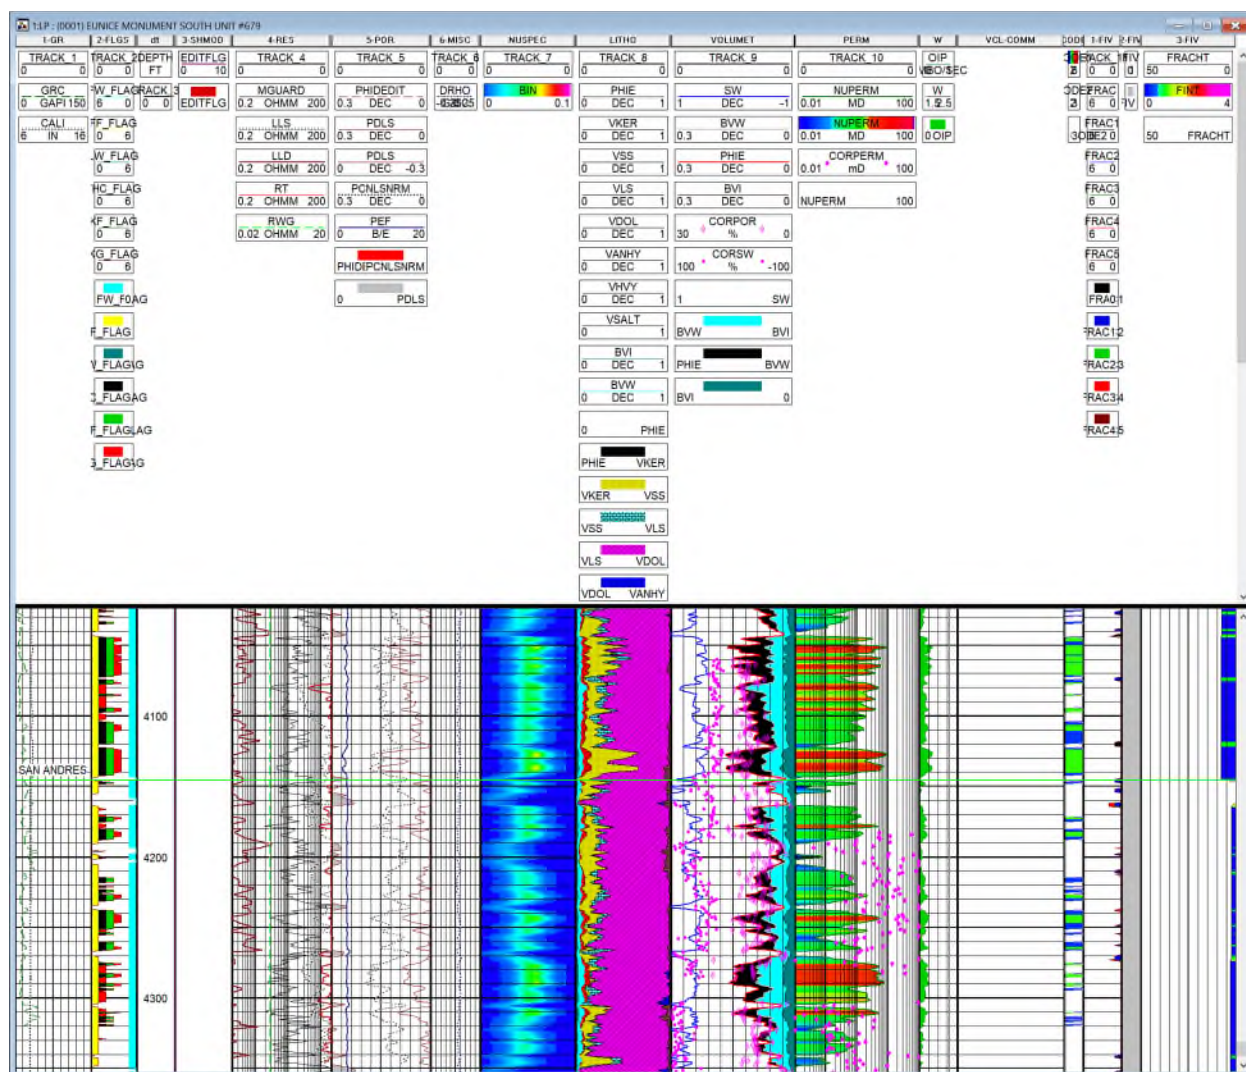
1:LP : (0001) EUNICE MONUMENT SOUTH UNIT #679

1-GR | 2-FLGS | dt | 3-SHMOD | 4-RES | 5-POR | 6-MISC | NUSPEC | LITHO | VOLUMET | PERM | W | VCL-COMM | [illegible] | 1-FIV | 2-FIV | 3-FIV

TRACK_1 0 0
GRC 0 GAPI 150
CALI 6 IN 16

TRACK_2 0 0
FW_FLAG 6 0
FF_FLAG 0 6
W_FLAG 0 6
HC_FLAG 0 6
KF_FLAG 0 6
KG_FLAG 0 6
FW_FLAG
F_FLAG
V_FLAG
J_FLAG
F_FLAG
J_FLAG

DEPTH FT
TRACK_3 0 0

EDITFLG 0 10
EDITFLG

TRACK_4 0 0
MGUARD 0.2 OHMM 200
LLS 0.2 OHMM 200
LLD 0.2 OHMM 200
RT 0.2 OHMM 200
RWG 0.02 OHMM 20

TRACK_5 0 0
PHIDEDIT 0.3 DEC 0
PDLS 0.3 DEC 0
PDLS 0 DEC -0.3
PCNLSNRM 0.3 DEC 0
PEF 0 B/E 20
PHIDIPCNLSNRM
0 PDLS

TRACK_6 0 0
DRHO -0.25 0.25

TRACK_7 0 0
BIN 0 0.1

TRACK_8 0 0
PHIE 0 DEC 1
VKER 0 DEC 1
VSS 0 DEC 1
VLS 0 DEC 1
VDOL 0 DEC 1
VANHY 0 DEC 1
VHVY 0 DEC 1
VSALT 0 1
BVI 0 DEC 1
BVW 0 DEC 1
0 PHIE
PHIE VKER
VKER VSS
VSS VLS
VLS VDOL
VDOL VANHY

TRACK_9 0 0
SW 1 DEC -1
BVW 0.3 DEC 0
PHIE 0.3 DEC 0
BVI 0.3 DEC 0
CORPOR 30 % 0
CORSW 100 % -100
1 SW
BVW BVI
PHIE BVW
BVI 0

TRACK_10 0 0
NUPERM 0.01 MD 100
NUPERM 0.01 MD 100
CORPERM 0.01 mD 100
NUPERM 100

OIP VEO/SEC
W 1.5 2.5
0 OIP

TRACK_11
FRAC 6 0
FRAC1 3 0 DE2 0
FRAC2 6 0
FRAC3 6 0
FRAC4 6 0
FRAC5 6 0
FRAC0 1
FRAC1 2
FRAC2 3
FRAC3 4
FRAC4 5

FRACHT 50 0
FINT 0 4
50 FRACHT

SAN ANDRES
4100
4200
4300